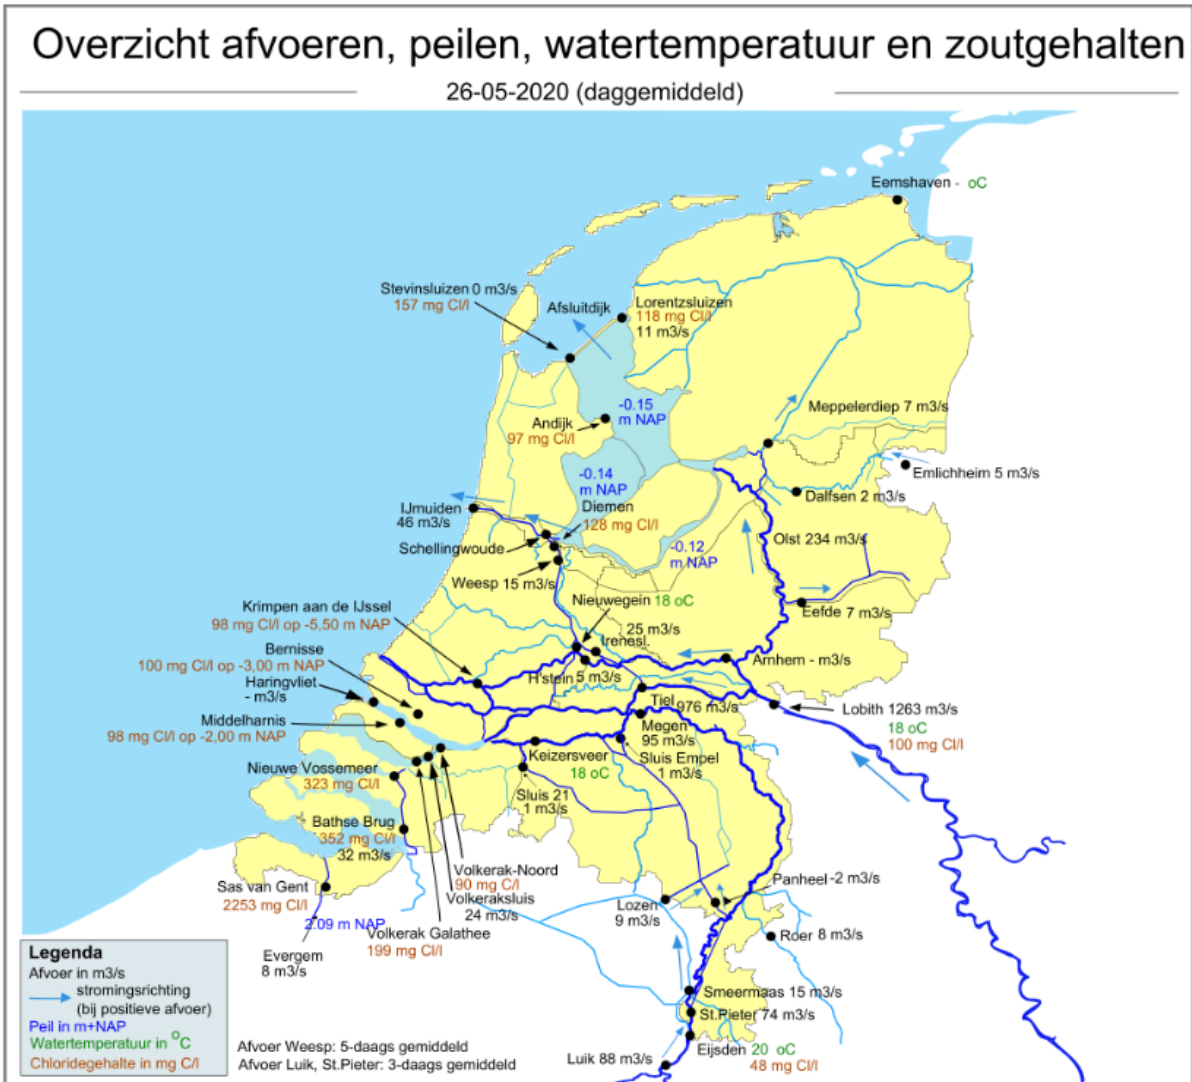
Overzicht afvoeren, peilen, watertemperatuur en zoutgehalten

26-05-2020 (daggemiddeld)

Eemshaven - oC

Stevinsluizen 0 m3/s
157 mg Cl/l

Afsluitdijk

Lorentzsluizen
118 mg Cl/l
11 m3/s

-0.15
m NAP

Andijk
97 mg Cl/l

Meppelerdiep 7 m3/s

Emlichheim 5 m3/s

-0.14
m NAP

Dalfsen 2 m3/s

IJmuiden
46 m3/s

Diemen
128 mg Cl/l

Schellingwoude

-0.12
m NAP

Olst 234 m3/s

Weesp 15 m3/s

Nieuwegein 18 oC

Eefde 7 m3/s

Krimpen aan de IJssel
98 mg Cl/l op -5,50 m NAP

25 m3/s
Irenesl.

Bernisse
100 mg Cl/l op -3,00 m NAP

Arnhem - m3/s

Haringvliet
- m3/s

H'stein 5 m3/s

Tiel 976 m3/s

Lobith 1263 m3/s
18 oC
100 mg Cl/l

Middelharnis
98 mg Cl/l op -2,00 m NAP

Megen
95 m3/s

Keizersveer
18 oC

Sluis Empel
1 m3/s

Nieuwe Vossemeer
323 mg Cl/l

Sluis 21
1 m3/s

Bathse Brug
352 mg Cl/l
32 m3/s

Volkerak-Noord
90 mg C/l

Volkeraksluis
24 m3/s

Panheel -2 m3/s

Sas van Gent
2253 mg Cl/l

2.09 m NAP

Volkerak Galathee
199 mg Cl/l

Lozen
9 m3/s

Roer 8 m3/s

Evergem
8 m3/s

Smeermaas 15 m3/s

St.Pieter 74 m3/s

Eijsden 20 oC
48 mg Cl/l

Luik 88 m3/s

Legenda
Afvoer in m3/s
stromingsrichting
(bij positieve afvoer)
Peil in m+NAP
Watertemperatuur in $^oC$
Chloridegehalte in mg C/l

Afvoer Weesp: 5-daags gemiddeld
Afvoer Luik, St.Pieter: 3-daags gemiddeld